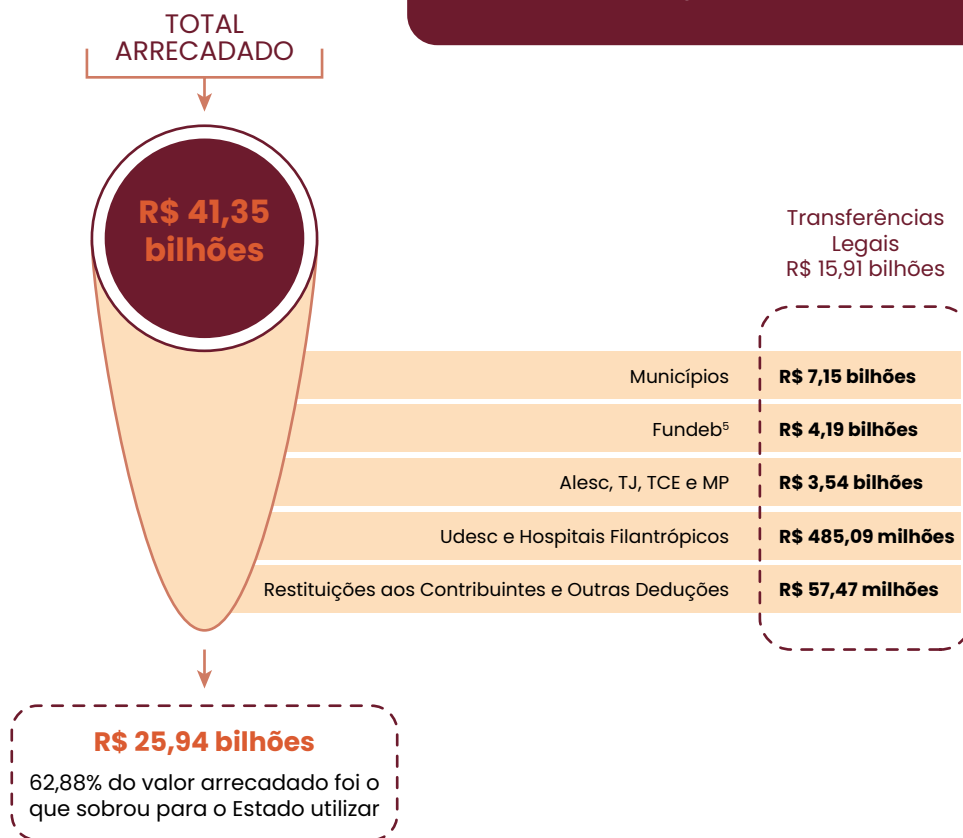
TOTAL ARRECADADO

R$ 41,35 bilhões

Transferências Legais R$ 15,91 bilhões

| | |
|---|---|
| Municípios | R$ 7,15 bilhões |
| Fundeb$^5$ | R$ 4,19 bilhões |
| Alesc, TJ, TCE e MP | R$ 3,54 bilhões |
| Udesc e Hospitais Filantrópicos | R$ 485,09 milhões |
| Restituições aos Contribuintes e Outras Deduções | R$ 57,47 milhões |

R$ 25,94 bilhões

62,88% do valor arrecadado foi o que sobrou para o Estado utilizar